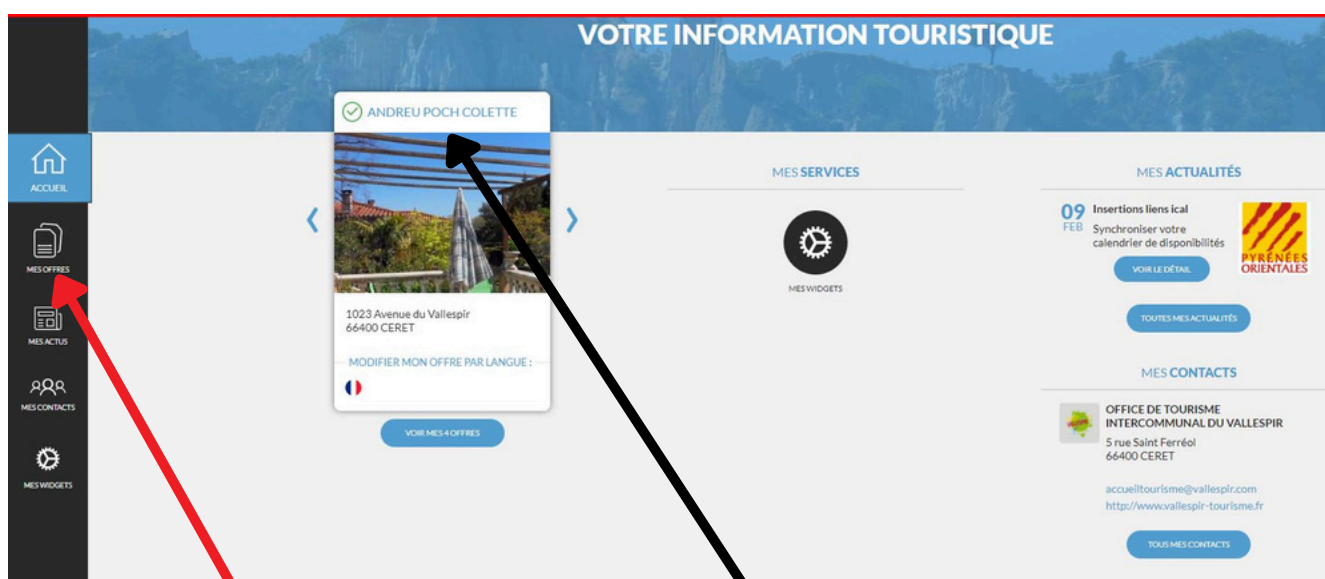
VOTRE INFORMATION TOURISTIQUE

ACCUEIL

MES OFFRES

MES ACTUS

MES CONTACTS

MES WIDGETS

ANDREU POCH COLETTE

1023 Avenue du Vallespir
66400 CERET

MODIFIER MON OFFRE PAR LANGUE :

VOIR MES 4 OFFRES

MES SERVICES

MES WIDGETS

MES ACTUALITÉS

09 FEB Insertions liens ical
Synchroniser votre calendrier de disponibilités

PYRÉNÉES ORIENTALES

VOIR LE DÉTAIL

TOUTES MES ACTUALITÉS

MES CONTACTS

OFFICE DE TOURISME INTERCOMMUNAL DU VALLESPIR
5 rue Saint Ferréol
66400 CERET

accueiltourisme@vallespir.com
http://www.vallespir-tourisme.fr

TOUS MES CONTACTS